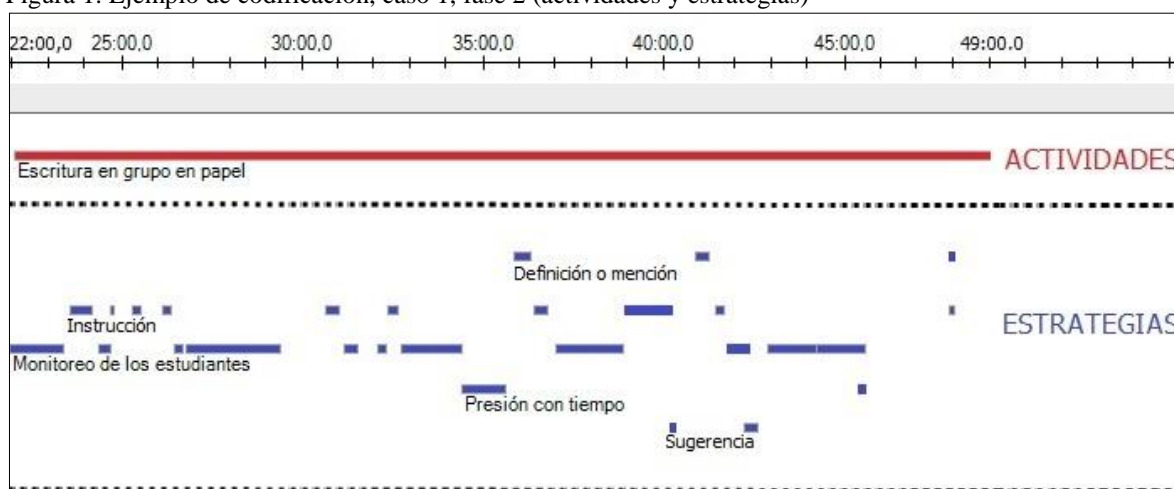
Figura 1. Ejemplo de codificación, caso 1, fase 2 (actividades y estrategias)

22:00,0 25:00,0 30:00,0 35:00,0 40:00,0 45:00,0 49:00,0

Escritura en grupo en papel

ACTIVIDADES

Definición o mención

Instrucción

ESTRATEGIAS

Monitoreo de los estudiantes

Presión con tiempo

Sugerencia